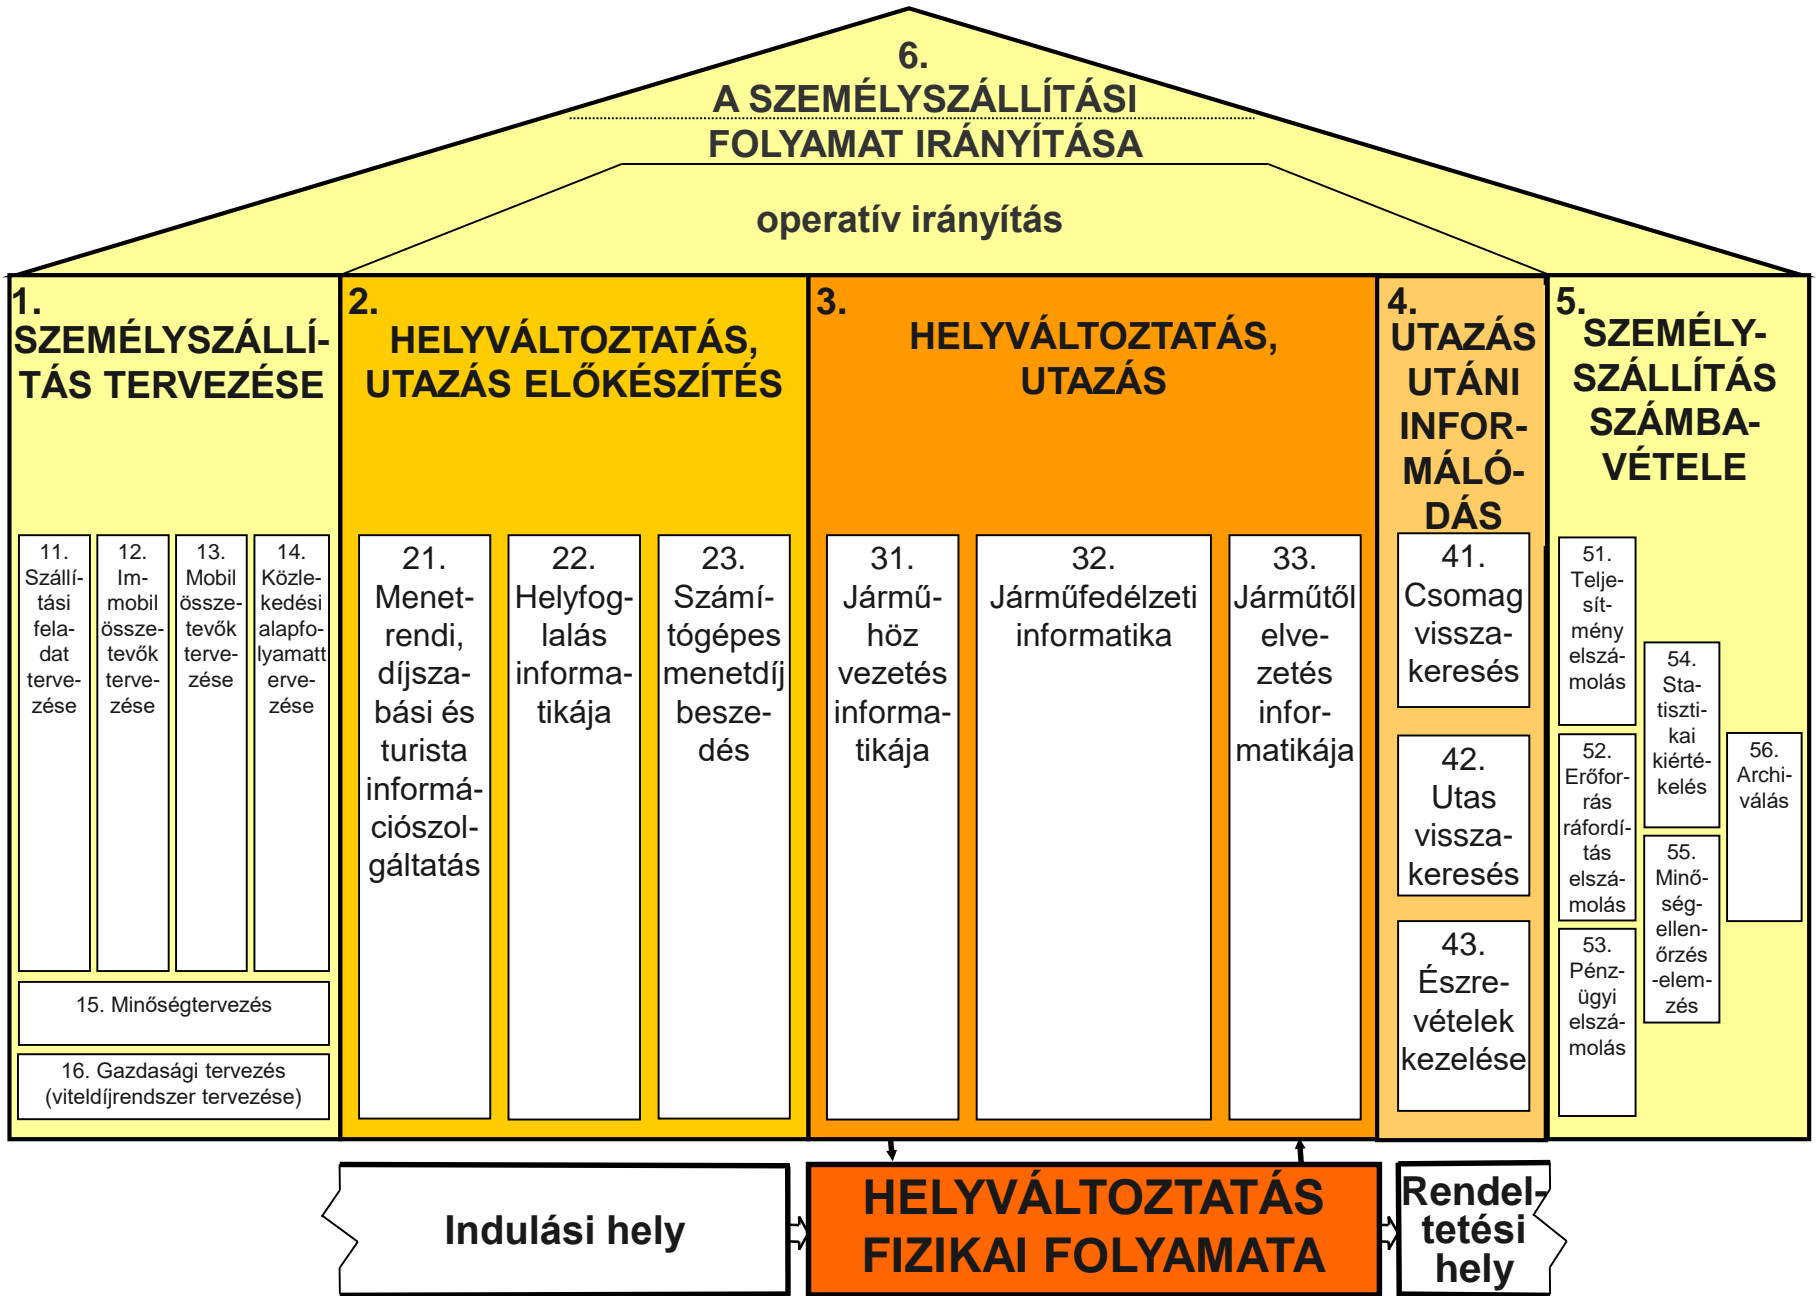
6.
A SZEMÉLYSZÁLLÍTÁSI FOLYAMAT IRÁNYÍTÁSA

operatív irányítás

1.
SZEMÉLYSZÁLLÍTÁS TERVEZÉSE

11. Szállítási feladat tervezése

12. Im-mobil összetevők tervezése

13. Mobil összetevők tervezése

14. Közlekedési alapfolyamatt ervezése

15. Minőségtervezés

16. Gazdasági tervezés (viteldíjrendszer tervezése)

2.
HELYVÁLTOZTATÁS, UTAZÁS ELŐKÉSZÍTÉS

21. Menetrendi, díjszabási és turista információszolgáltatás

22. Helyfoglalás informatikája

23. Számítógépes menetdíj beszedés

3.
HELYVÁLTOZTATÁS, UTAZÁS

31. Járműhöz vezetés informatikája

32. Járműfedélzeti informatika

33. Járműtől elvezetés informatikája

4.
UTAZÁS UTÁNI INFORMÁLÓDÁS

41. Csomag visszakeresés

42. Utas visszakeresés

43. Észrevételek kezelése

5.
SZEMÉLYSZÁLLÍTÁS SZÁMBAVÉTELE

51. Teljesítmény elszámolás

52. Erőforrás ráfordítás elszámolás

53. Pénzügyi elszámolás

54. Statisztikai kiértékelés

55. Minőségellenőrzés -elemzés

56. Archiválás

Indulási hely

HELYVÁLTOZTATÁS FIZIKAI FOLYAMATA

Rendeltetési hely